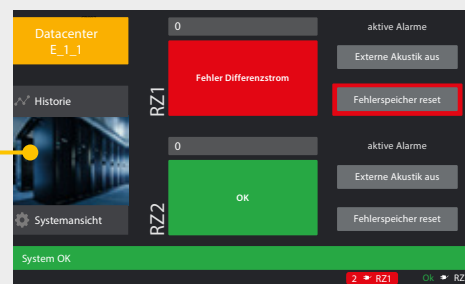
Datacenter
E_1_1

Historie

Systemansicht

RZ1

0

Fehler Differenzstrom

aktive Alarme

Externe Akustik aus

Fehlerspeicher reset

RZ2

0

OK

aktive Alarme

Externe Akustik aus

Fehlerspeicher reset

System OK

2 RZ1 Ok RZ